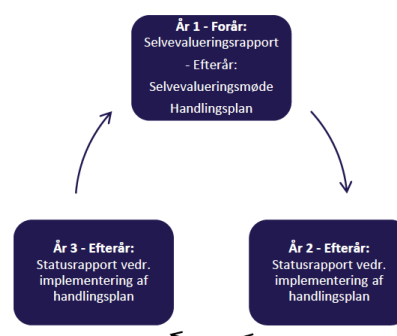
År 1 - Forår:
Selvevalueringsrapport
- Efterår:
Selvevalueringsmøde
Handlingsplan

År 3 - Efterår:
Statusrapport vedr. implementering af handlingsplan

År 2 - Efterår:
Statusrapport vedr. implementering af handlingsplan